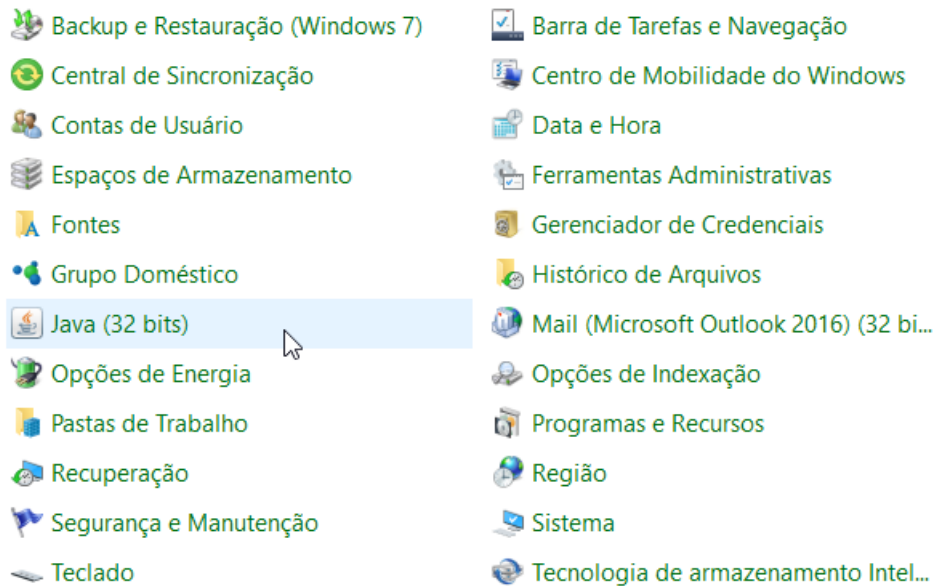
Backup e Restauração (Windows 7)
Central de Sincronização
Contas de Usuário
Espaços de Armazenamento
Fontes
Grupo Doméstico
Java (32 bits)
Opções de Energia
Pastas de Trabalho
Recuperação
Segurança e Manutenção
Teclado

Barra de Tarefas e Navegação
Centro de Mobilidade do Windows
Data e Hora
Ferramentas Administrativas
Gerenciador de Credenciais
Histórico de Arquivos
Mail (Microsoft Outlook 2016) (32 bi...
Opções de Indexação
Programas e Recursos
Região
Sistema
Tecnologia de armazenamento Intel...